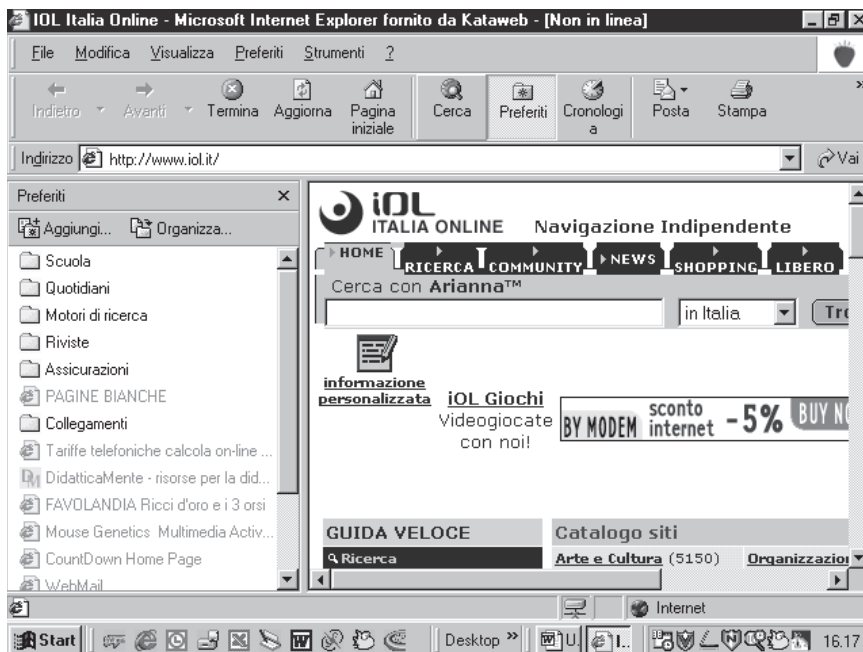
IOL Italia Online - Microsoft Internet Explorer fornito da Kataweb - [Non in linea]

File Modifica Visualizza Preferiti Strumenti ?

Indietro Avanti Termina Aggiorna Pagina iniziale Cerca Preferiti Cronologia Posta Stampa

Indirizzo http://www.iol.it/ Vai

Preferiti ×

Aggiungi... Organizza...

Scuola
Quotidiani
Motori di ricerca
Riviste
Assicurazioni
PAGINE BIANCHE
Collegamenti
Tariffe telefoniche calcola on-line ...
DidatticaMente - risorse per la did...
FAVOLANDIA Ricci d'oro e i 3 orsi
Mouse Genetics Multimedia Activ...
CountDown Home Page
WebMail

iOL ITALIA ONLINE Navigazione Indipendente

HOME RICERCA COMMUNITY NEWS SHOPPING LIBERO

Cerca con Arianna™

in Italia Tr

informazione personalizzata

iOL Giochi
Videogiocate con noi!

BY MODEM sconto internet -5% BUY N

GUIDA VELOCE
Ricerca

Catalogo siti
Arte e Cultura (5150) Organizzazio

Internet

Start Desktop » 16.17